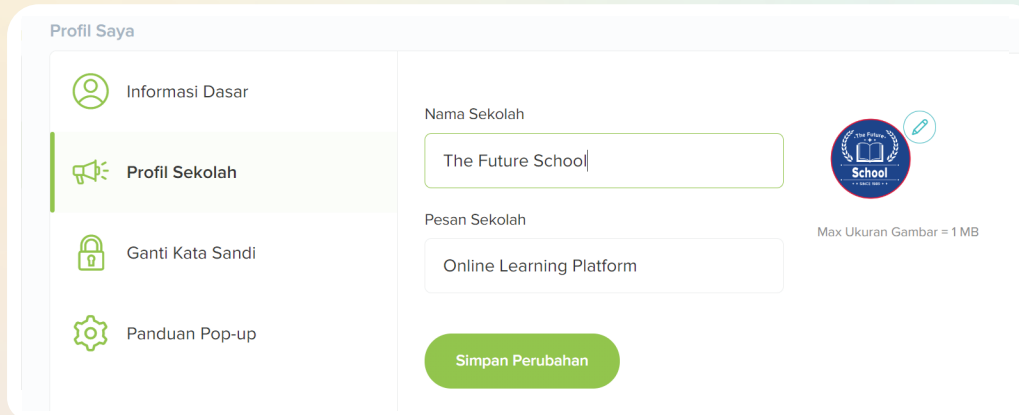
Profil Saya

Informasi Dasar

Profil Sekolah

Ganti Kata Sandi

Panduan Pop-up

Nama Sekolah

The Future School

Pesan Sekolah

Online Learning Platform

Simpan Perubahan

The Future
School
SINCE 1980

Max Ukuran Gambar = 1 MB